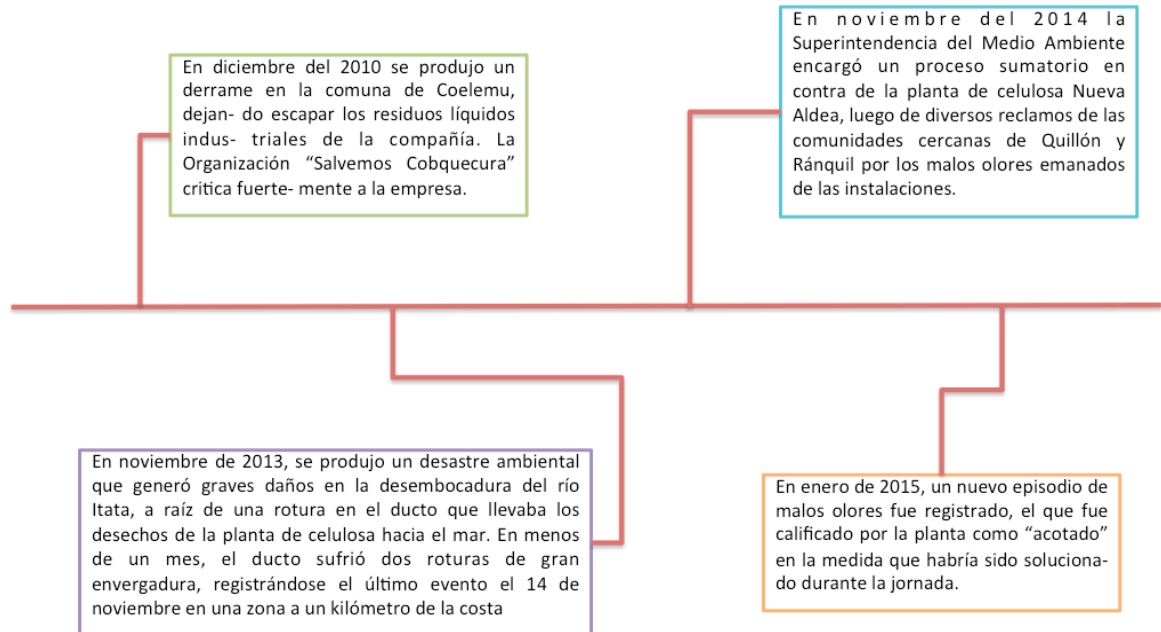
En diciembre del 2010 se produjo un derrame en la comuna de Coelemu, dejan- do escapar los residuos líquidos indus- triales de la compañía. La Organización "Salvemos Cobquecura" critica fuerte- mente a la empresa.

En noviembre del 2014 la Superintendencia del Medio Ambiente encargó un proceso sumatorio en contra de la planta de celulosa Nueva Aldea, luego de diversos reclamos de las comunidades cercanas de Quillón y Ránquil por los malos olores emanados de las instalaciones.

En noviembre de 2013, se produjo un desastre ambiental que generó graves daños en la desembocadura del río Itata, a raíz de una rotura en el ducto que llevaba los desechos de la planta de celulosa hacia el mar. En menos de un mes, el ducto sufrió dos roturas de gran envergadura, registrándose el último evento el 14 de noviembre en una zona a un kilómetro de la costa

En enero de 2015, un nuevo episodio de malos olores fue registrado, el que fue calificado por la planta como "acotado" en la medida que habría sido solucionado durante la jornada.